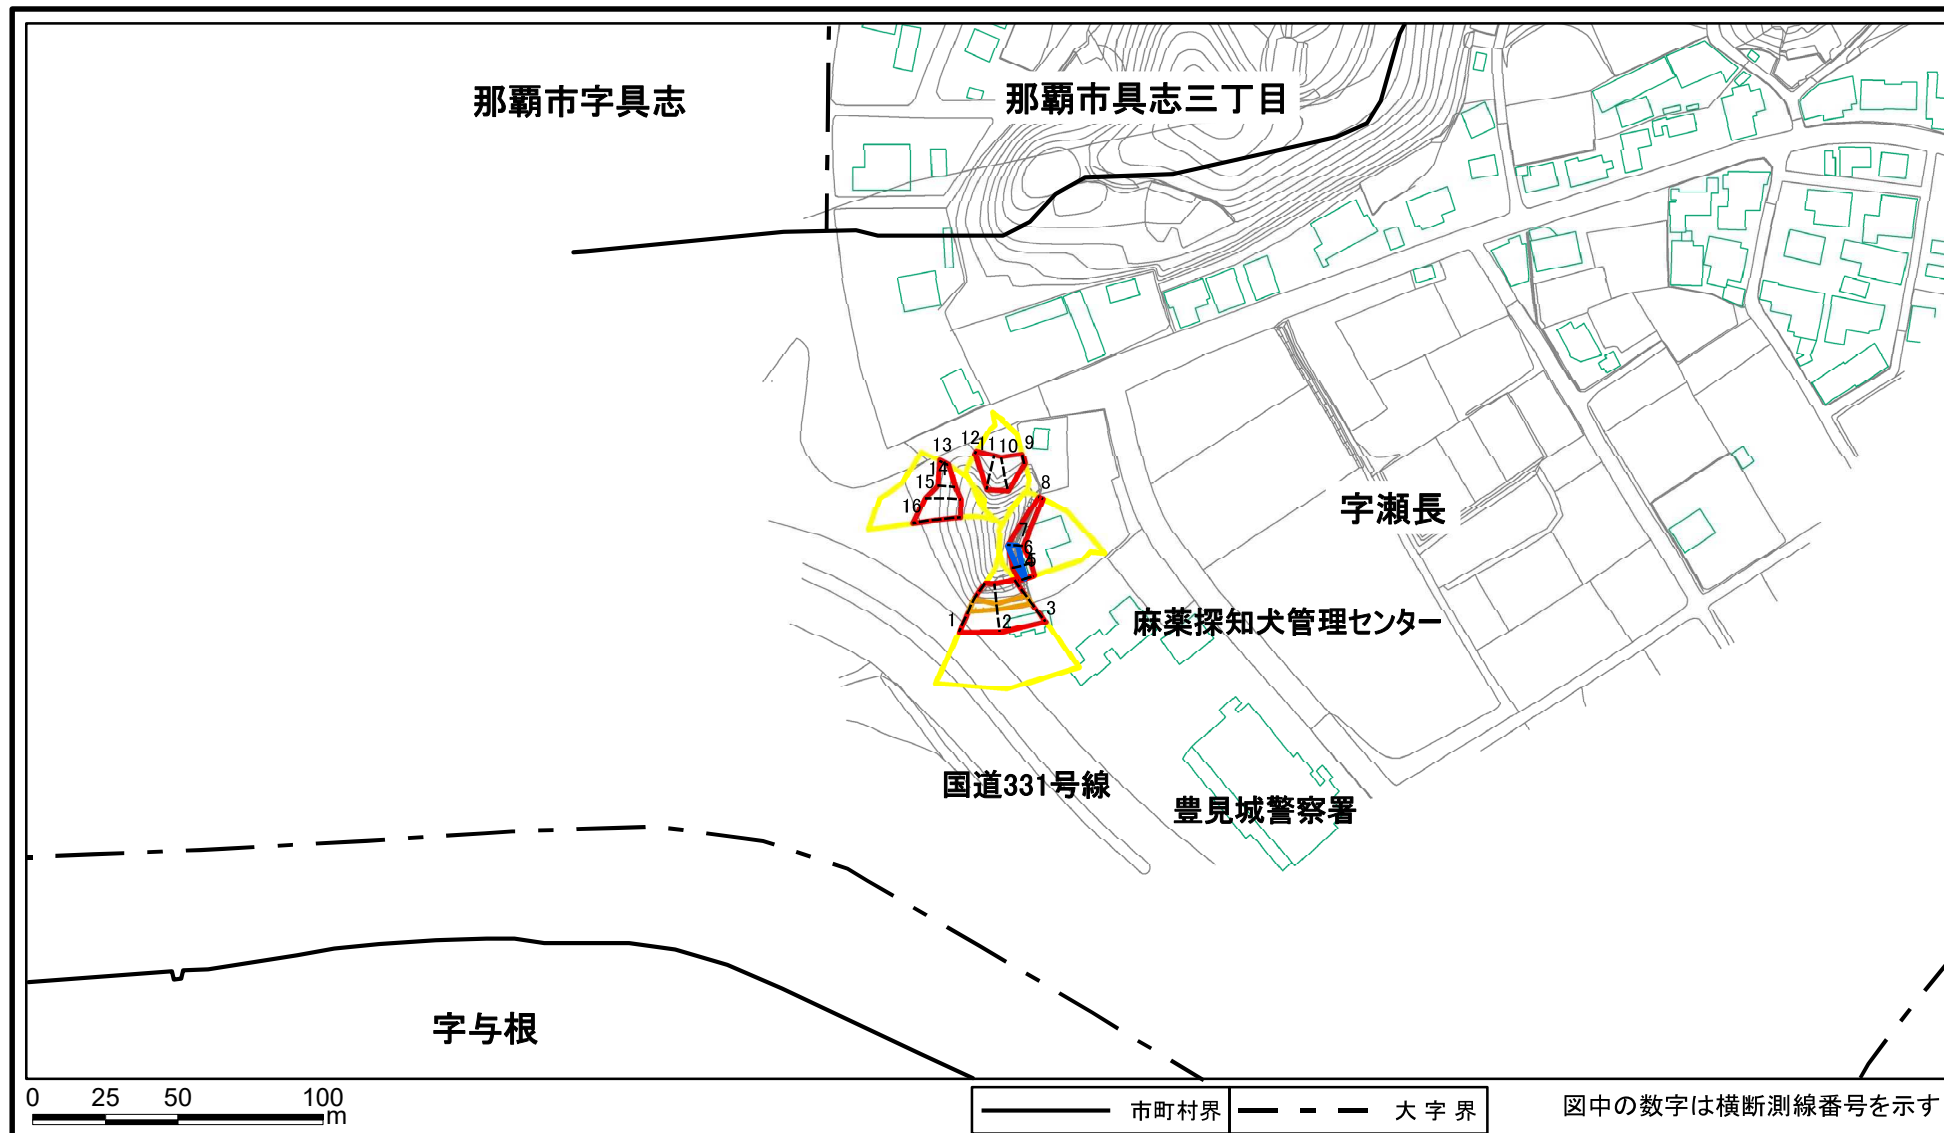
那覇市字具志

那覇市具志三丁目

13 12 11 10 9
14
15
16
8
7
6
5
4
1 2 3

字瀬長

麻薬探知犬管理センター

国道331号線

豊見城警察署

字与根

0 25 50 100
m

市町村界 大字界

図中の数字は横断測線番号を示す